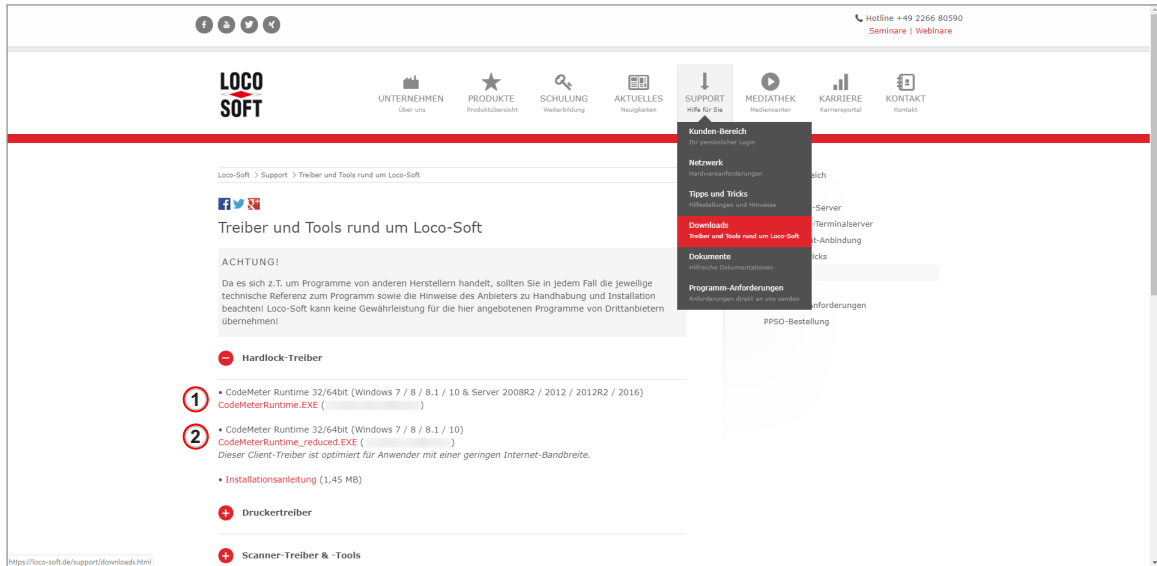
Hotline +49 2266 80590
Seminare | Webinare

LOCO SOFT

UNTERNEHMEN Über uns
PRODUKTE Produktübersicht
SCHULUNG Weiterbildung
AKTUELLES Neuigkeiten
SUPPORT Hilfe für Sie
MEDIATHEK Mediencenter
KARRIERE Karriereportal
KONTAKT Kontakt

Kunden-Bereich
Ihr persönlicher Login
Netzwerk
Hardwareanforderungen
Tipps und Tricks
Hilfestellungen und Hinweise
Downloads
Treiber und Tools rund um Loco-Soft
Dokumente
Hilfreiche Dokumentationen
Programm-Anforderungen
Anforderungen direkt an uns senden

Loco-Soft > Support > Treiber und Tools rund um Loco-Soft

Treiber und Tools rund um Loco-Soft

ACHTUNG!

Da es sich z.T. um Programme von anderen Herstellern handelt, sollten Sie in jedem Fall die jeweilige technische Referenz zum Programm sowie die Hinweise des Anbieters zu Handhabung und Installation beachten! Loco-Soft kann keine Gewährleistung für die hier angebotenen Programme von Drittanbietern übernehmen!

eich
-Server
-Terminalserver
t-Anbindung
icks
anforderungen
PPSO-Bestellung

Hardlock-Treiber

1
• CodeMeter Runtime 32/64bit (Windows 7 / 8 / 8.1 / 10 & Server 2008R2 / 2012 / 2012R2 / 2016)
CodeMeterRuntime.EXE ( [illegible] )

2
• CodeMeter Runtime 32/64bit (Windows 7 / 8 / 8.1 / 10)
CodeMeterRuntime_reduced.EXE ( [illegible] )
Dieser Client-Treiber ist optimiert für Anwender mit einer geringen Internet-Bandbreite.

• Installationsanleitung (1,45 MB)

Druckertreiber

Scanner-Treiber & -Tools

https://loco-soft.de/support/downloads.html